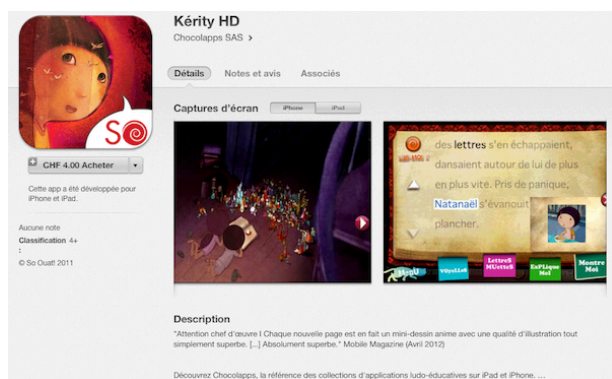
So

Kérity HD
Chocolapps SAS >

Détails Notes et avis Associés

CHF 4.00 Acheter

Cette app a été développée pour iPhone et iPad.

Aucune note
Classification 4+
:
© So Ouat! 2011

Captures d'écran iPhone iPad

des lettres s'en échappaient, dansaient autour de lui de plus en plus vite. Pris de panique, Natanaël s'évanouit plancher.

Menu
Voyelles
Lettres Muettes
Explique Moi
Montre Moi

Description
"Attention chef d'œuvre ! Chaque nouvelle page est en fait un mini-dessin animé avec une qualité d'illustration tout simplement superbe. [...] Absolument superbe." Mobile Magazine (Avril 2012)

Découvrez Chocolapps, la référence des collections d'applications ludo-éducatives sur iPad et iPhone. ...